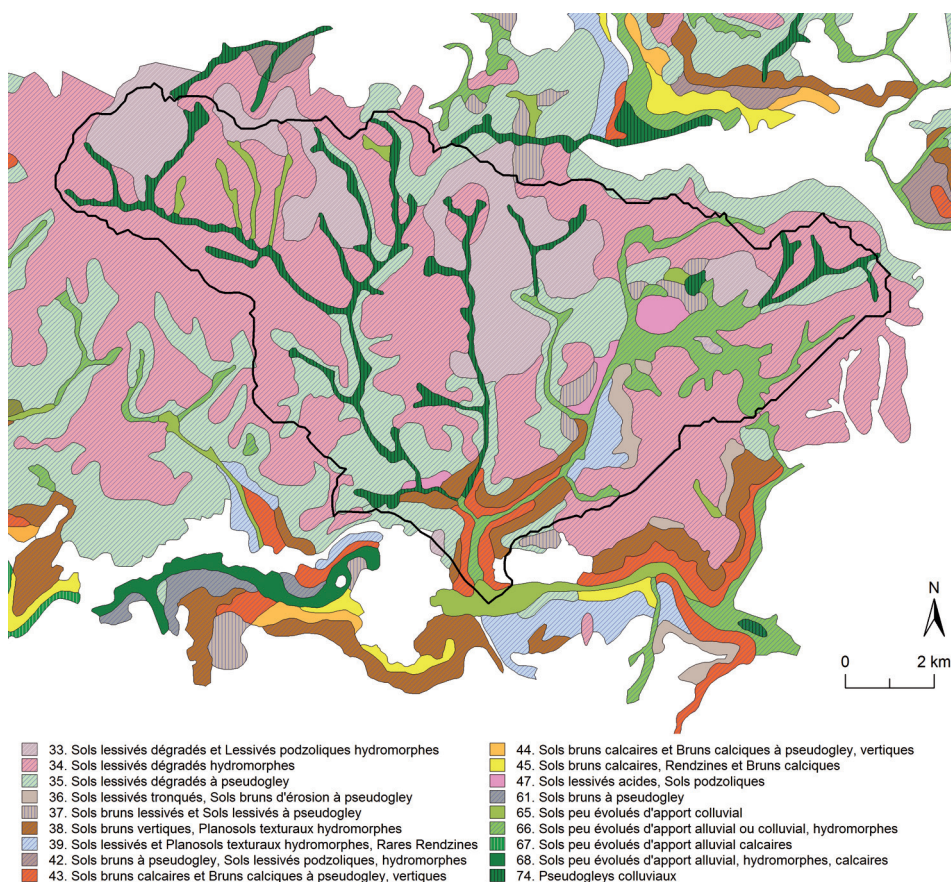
N

0 2 km

33. Sols lessivés dégradés et Lessivés podzoliques hydromorphes
34. Sols lessivés dégradés hydromorphes
35. Sols lessivés dégradés à pseudogley
36. Sols lessivés tronqués, Sols bruns d'érosion à pseudogley
37. Sols bruns lessivés et Sols lessivés à pseudogley
38. Sols bruns vertiques, Planosols texturaux hydromorphes
39. Sols lessivés et Planosols texturaux hydromorphes, Rares Rendzines
42. Sols bruns à pseudogley, Sols lessivés podzoliques, hydromorphes
43. Sols bruns calcaires et Bruns calciques à pseudogley, vertiques

44. Sols bruns calcaires et Bruns calciques à pseudogley, vertiques
45. Sols bruns calcaires, Rendzines et Bruns calciques
47. Sols lessivés acides, Sols podzoliques
61. Sols bruns à pseudogley
65. Sols peu évolués d'apport colluvial
66. Sols peu évolués d'apport alluvial ou colluvial, hydromorphes
67. Sols peu évolués d'apport alluvial calcaires
68. Sols peu évolués d'apport alluvial, hydromorphes, calcaires
74. Pseudogleys colluviaux